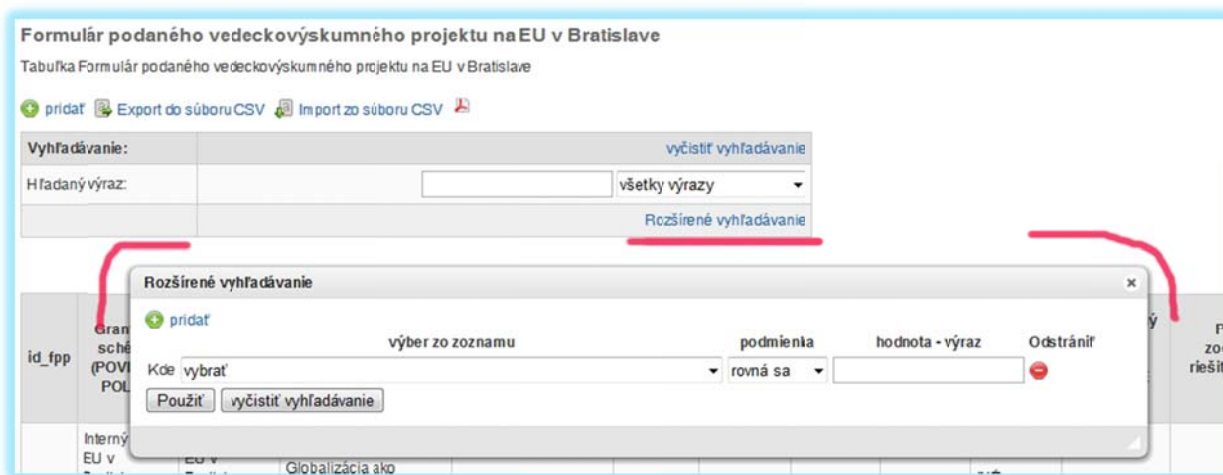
Formulár podaného vedeckovýskumného projektu na EU v Bratislave

Tabuľka Formulár podaného vedeckovýskumného projektu na EU v Bratislave

pridať Export do súboru CSV Import zo súboru CSV

| Vyhľadávanie: | vyčistiť vyhľadávanie |
|---|---|
| Hľadaný výraz: | všetky výrazy |
| | Rozšírené vyhľadávanie |

id_fpp | Gran sché (POVI POL | ý | P zod riešit

Interný EU v | EU v | Globalizácia ako

Rozšírené vyhľadávanie ×

pridať

| | výber zo zoznamu | podmienka | hodnota - výraz | Odstrániť |
|---|---|---|---|---|
| Kde | vybrať | rovná sa | | |

Použiť vyčistiť vyhľadávanie